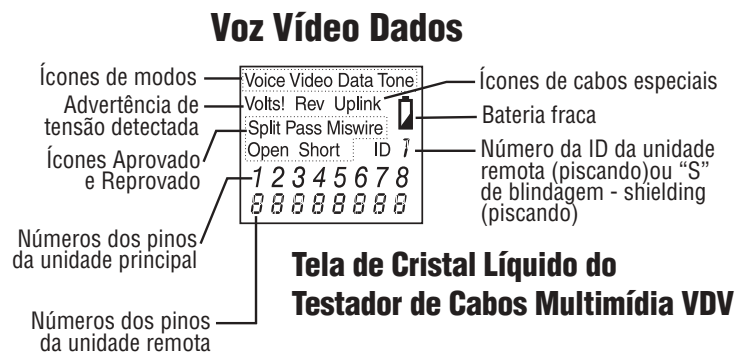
Voz Vídeo Dados

Ícones de modos

Voice Video Data Tone

Ícones de cabos especiais

Advertência de tensão detectada

Volts! Rev Uplink

Bateria fraca

Ícones Aprovado e Reprovado

Split Pass Miswire

Open Short ID 1

Número da ID da unidade remota (piscando)ou "S" de blindagem - shielding (piscando)

1 2 3 4 5 6 7 8

8 8 8 8 8 8 8 8

Números dos pinos da unidade principal

Tela de Cristal Líquido do Testador de Cabos Multimídia VDV

Números dos pinos da unidade remota